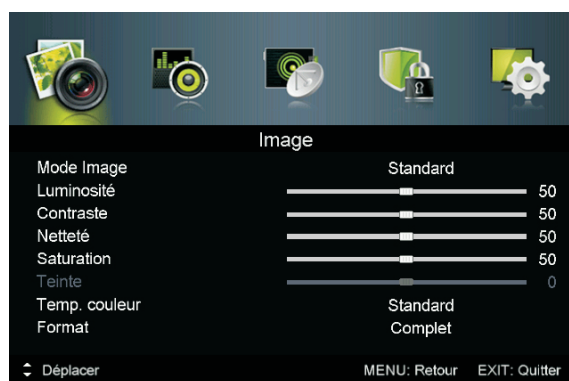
Image

| | |
|---|---|
| Mode Image | Standard |
| Luminosité | 50 |
| Contraste | 50 |
| Netteté | 50 |
| Saturation | 50 |
| Teinte | 0 |
| Temp. couleur | Standard |
| Format | Complet |

Déplacer MENU: Retour EXIT: Quitter